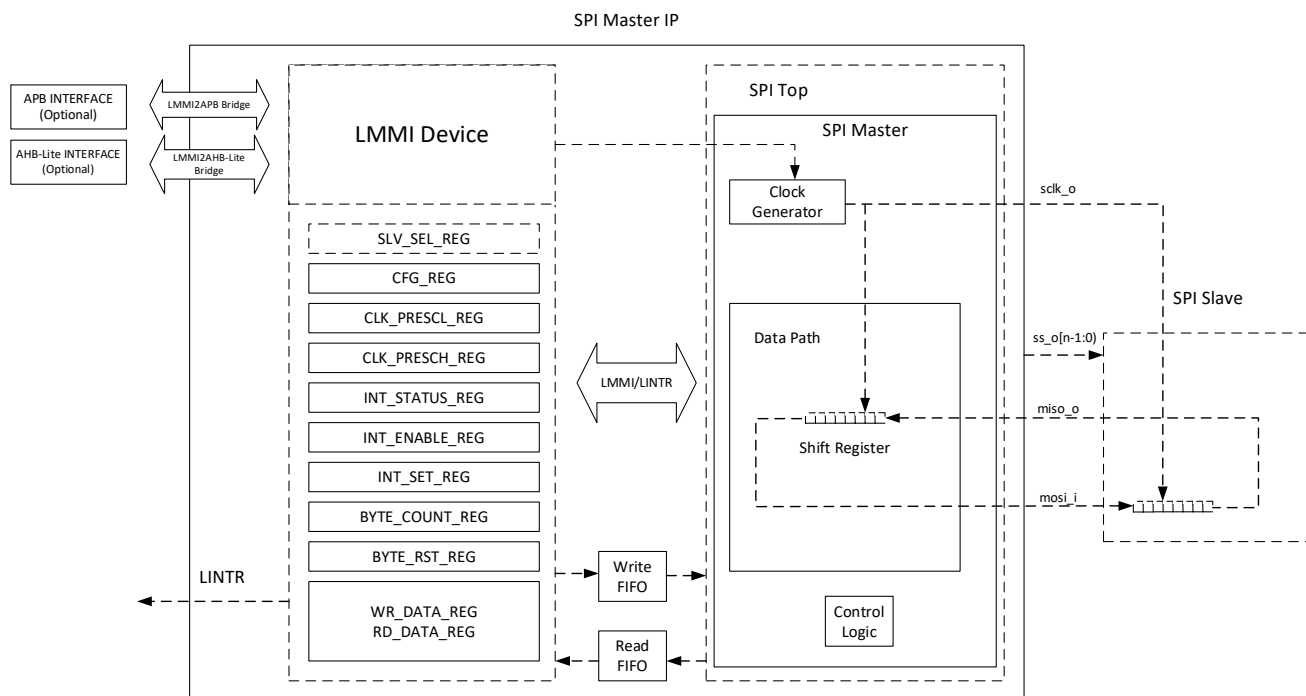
SPI Master IP

APB INTERFACE (Optional)

AHB-Lite INTERFACE (Optional)

LMMI2APB Bridge

LMMI2AHB-Lite Bridge

LMMI Device

SLV_SEL_REG

CFG_REG

CLK_PRESCL_REG

CLK_PRESCH_REG

INT_STATUS_REG

INT_ENABLE_REG

INT_SET_REG

BYTE_COUNT_REG

BYTE_RST_REG

WR_DATA_REG
RD_DATA_REG

LINTR

LMMI/LINTR

Write FIFO

Read FIFO

SPI Top

SPI Master

Clock Generator

Data Path

Shift Register

Control Logic

sclk_o

SPI Slave

ss_o[n-1:0]

miso_o

mosi_i